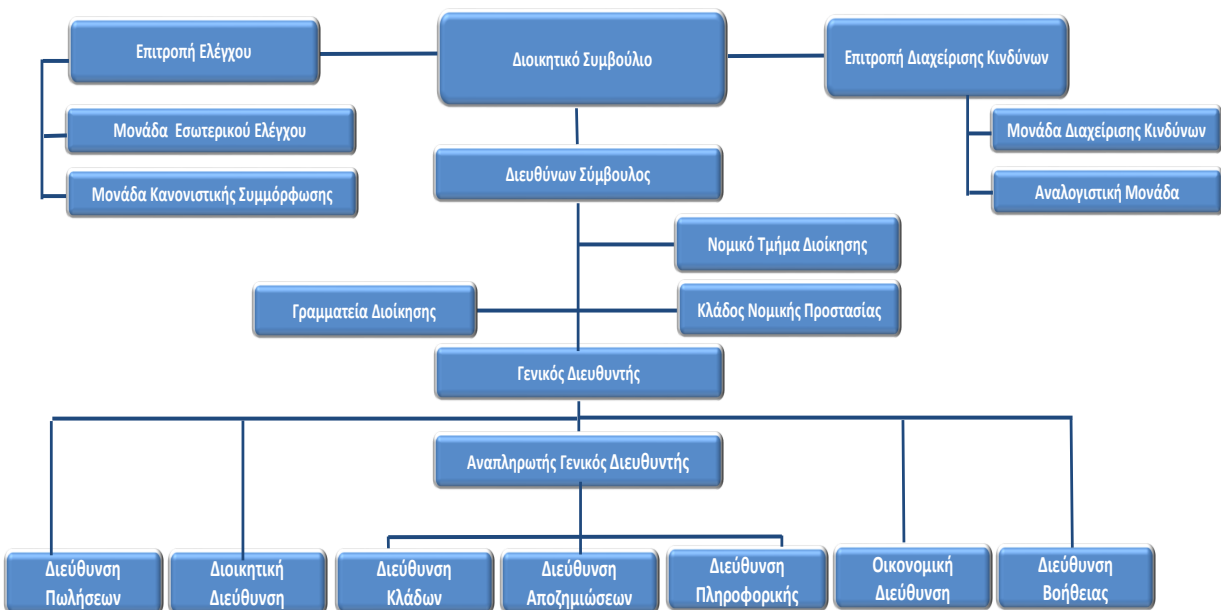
Επιτροπή Ελέγχου

Διοικητικό Συμβούλιο

Επιτροπή Διαχείρισης Κινδύνων

Μονάδα Εσωτερικού Ελέγχου

Μονάδα Διαχείρισης Κινδύνων

Διευθύνων Σύμβουλος

Μονάδα Κανονιστικής Συμμόρφωσης

Αναλογιστική Μονάδα

Νομικό Τμήμα Διοίκησης

Γραμματεία Διοίκησης

Κλάδος Νομικής Προστασίας

Γενικός Διευθυντής

Αναπληρωτής Γενικός Διευθυντής

Διεύθυνση Πωλήσεων

Διοικητική Διεύθυνση

Διεύθυνση Κλάδων

Διεύθυνση Αποζημιώσεων

Διεύθυνση Πληροφορικής

Οικονομική Διεύθυνση

Διεύθυνση Βοήθειας